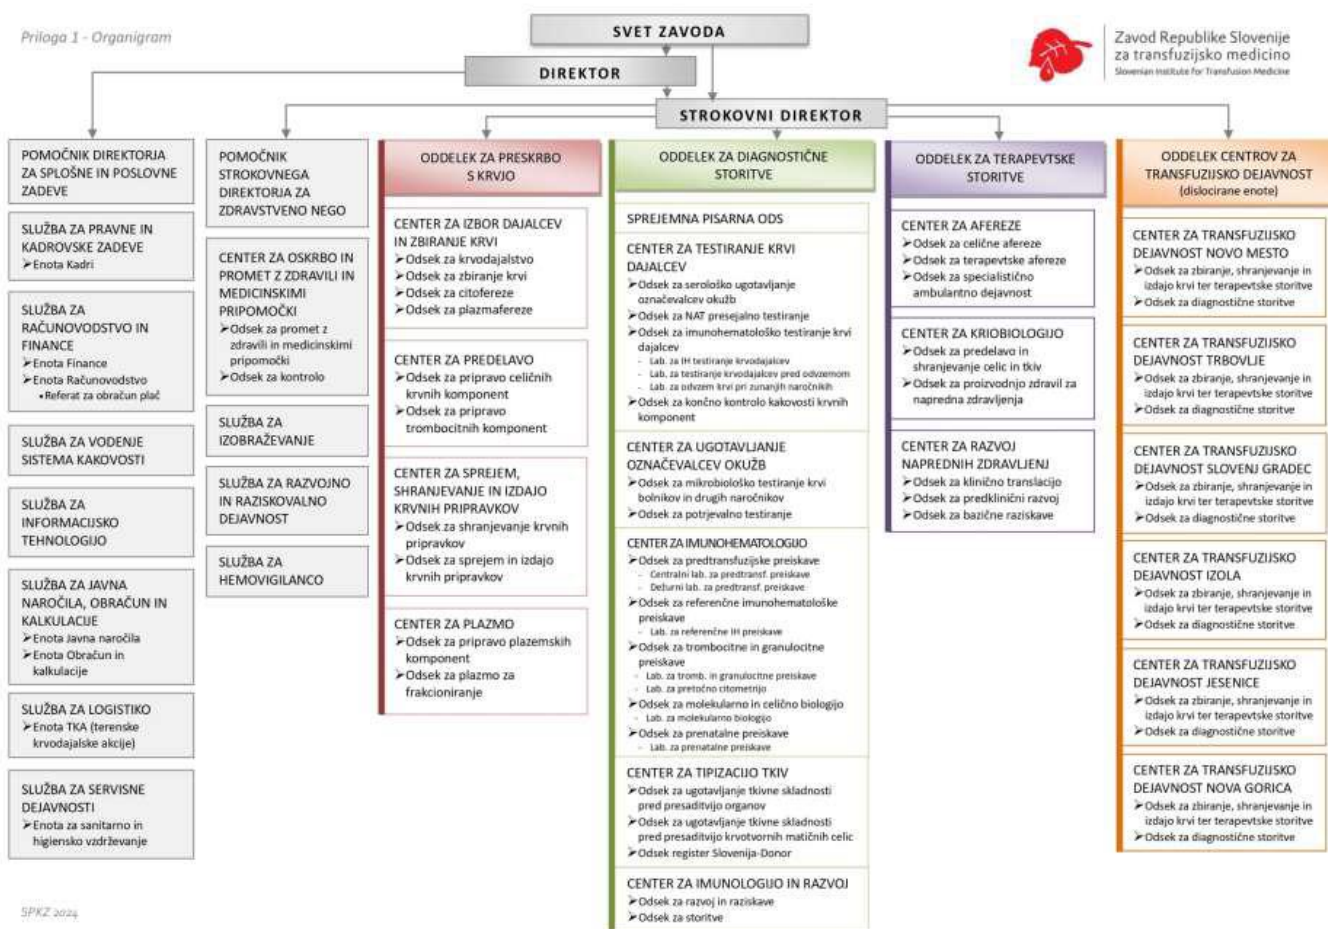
Priloga 1 - Organigram

SVET ZAVODA

DIREKTOR

Zavod Republike Slovenije za transfuzijsko medicino
Slovenian Institute for Transfusion Medicine

STROKOVNI DIREKTOR

POMOČNIK DIREKTORJA ZA SPLOŠNE IN POSLOVNE ZADEVE

SLUŽBA ZA PRAVNE IN KADROVSKE ZADEVE
➢Enota Kadri

SLUŽBA ZA RAČUNOVODSTVO IN FINANCE
➢Enota Finance
➢Enota Računovodstvo
• Referat za obračun plač

SLUŽBA ZA VODENJE SISTEMA KAKOVOSTI

SLUŽBA ZA INFORMACIJSKO TEHNOLOGIJO

SLUŽBA ZA JAVNA NAROČILA, OBRAČUN IN KALKULACIJE
➢Enota Javna naročila
➢Enota Obračun in kalkulacije

SLUŽBA ZA LOGISTIKO
➢Enota TKA (terenske krvodajalske akcije)

SLUŽBA ZA SERVISNE DEJAVNOSTI
➢Enota za sanitarno in higiensko vzdrževanje

POMOČNIK STROKOVNEGA DIREKTORJA ZA ZDRAVSTVENO NEGO

CENTER ZA OSKRBO IN PROMET Z ZDRAVILI IN MEDICINSKIMI PRIPOMOČKI
➢Odsek za promet z zdravili in medicinskimi pripomočki
➢Odsek za kontrolo

SLUŽBA ZA IZOBRAŽEVANJE

SLUŽBA ZA RAZVOJNO IN RAZISKOVALNO DEJAVNOST

SLUŽBA ZA HEMOVIGILANCO

ODDELEK ZA PRESKRBO S KRVJO

CENTER ZA IZBOR DAJALCEV IN ZBIRANJE KRVI
➢Odsek za krvodajalstvo
➢Odsek za zbiranje krvi
➢Odsek za citofereze
➢Odsek za plazmafereze

CENTER ZA PREDELAVO
➢Odsek za pripravo celičnih krvnih komponent
➢Odsek za pripravo trombocitnih komponent

CENTER ZA SPREJEM, SHRANJEVANJE IN IZDAJO KRVNIH PRIPRAVKOV
➢Odsek za shranjevanje krvnih pripravkov
➢Odsek za sprejem in izdajo krvnih pripravkov

CENTER ZA PLAZMO
➢Odsek za pripravo plazemskih komponent
➢Odsek za plazmo za frakcioniranje

ODDELEK ZA DIAGNOSTIČNE STORITVE

SPREJEMNA PISARNA ODS

CENTER ZA TESTIRANJE KRVI DAJALCEV
➢Odsek za serološko ugotavljanje označevalcev okužb
➢Odsek za NAT presejalno testiranje
➢Odsek za imunohematološko testiranje krvi dajalcev
- Lab. za IH testiranje krvodajalcev
- Lab. za testiranje krvodajalcev pred odvzemom
- Lab. za odvzem krvi pri zunanjih naročnikih
➢Odsek za končno kontrolo kakovosti krvnih komponent

CENTER ZA UGOTAVLJANJE OZNAČEVALCEV OKUŽB
➢Odsek za mikrobiološko testiranje krvi bolnikov in drugih naročnikov
➢Odsek za potrjevalno testiranje

CENTER ZA IMUNOHEMATOLOGIJO
➢Odsek za predtransfuzijske preiskave
- Centralni lab. za predtransf. preiskave
- Dežurni lab. za predtransf. preiskave
➢Odsek za referenčne imunohematološke preiskave
- Lab. za referenčne IH preiskave
➢Odsek za trombocitne in granulocitne preiskave
- Lab. za tromb. in granulocitne preiskave
- Lab. za pretočno citometrijo
➢Odsek za molekularno in celično biologijo
- Lab. za molekularno biologijo
➢Odsek za prenatalne preiskave
- Lab. za prenatalne preiskave

CENTER ZA TIPIZACIJO TKIV
➢Odsek za ugotavljanje tkivne skladnosti pred presaditvijo organov
➢Odsek za ugotavljanje tkivne skladnosti pred presaditvijo krvotvornih matičnih celic
➢Odsek register Slovenija-Donor

CENTER ZA IMUNOLOGIJO IN RAZVOJ
➢Odsek za razvoj in raziskave
➢Odsek za storitve

ODDELEK ZA TERAPEVTSKE STORITVE

CENTER ZA AFEREZE
➢Odsek za celične afereze
➢Odsek za terapevtske afereze
➢Odsek za specialistično ambulantno dejavnost

CENTER ZA KRIOBIOLOGIJO
➢Odsek za predelavo in shranjevanje celic in tkiv
➢Odsek za proizvodnjo zdravil za napredna zdravljenja

CENTER ZA RAZVOJ NAPREDNIH ZDRAVLJENJ
➢Odsek za klinično translacijo
➢Odsek za predklinični razvoj
➢Odsek za bazične raziskave

ODDELEK CENTROV ZA TRANSFUZIJSKO DEJAVNOST
(dislocirane enote)

CENTER ZA TRANSFUZIJSKO DEJAVNOST NOVO MESTO
➢Odsek za zbiranje, shranjevanje in izdajo krvi ter terapevtske storitve
➢Odsek za diagnostične storitve

CENTER ZA TRANSFUZIJSKO DEJAVNOST TRBOVLJE
➢Odsek za zbiranje, shranjevanje in izdajo krvi ter terapevtske storitve
➢Odsek za diagnostične storitve

CENTER ZA TRANSFUZIJSKO DEJAVNOST SLOVENJ GRADEC
➢Odsek za zbiranje, shranjevanje in izdajo krvi ter terapevtske storitve
➢Odsek za diagnostične storitve

CENTER ZA TRANSFUZIJSKO DEJAVNOST IZOLA
➢Odsek za zbiranje, shranjevanje in izdajo krvi ter terapevtske storitve
➢Odsek za diagnostične storitve

CENTER ZA TRANSFUZIJSKO DEJAVNOST JESENICE
➢Odsek za zbiranje, shranjevanje in izdajo krvi ter terapevtske storitve
➢Odsek za diagnostične storitve

CENTER ZA TRANSFUZIJSKO DEJAVNOST NOVA GORICA
➢Odsek za zbiranje, shranjevanje in izdajo krvi ter terapevtske storitve
➢Odsek za diagnostične storitve

SPKZ 2024